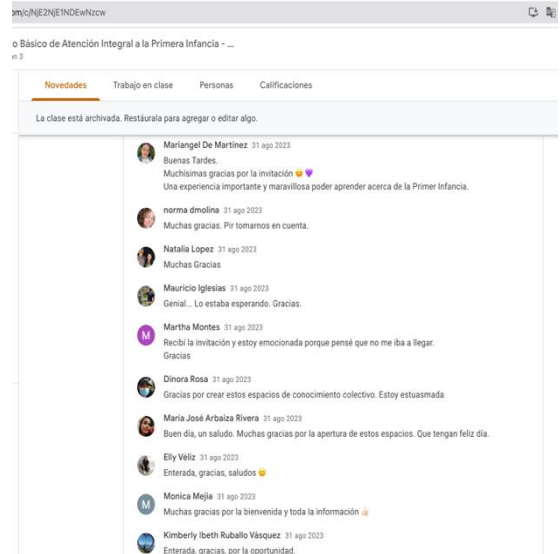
om/c/NjE2NjE1NDEwNzcw

o Básico de Atención Integral a la Primera Infancia - ...
n 3

Novedades Trabajo en clase Personas Calificaciones

La clase está archivada. Restáurala para agregar o editar algo.

Mariangel De Martinez 31 ago 2023
Buenas Tardes.
Muchisimas gracias por la invitación 😊💜
Una experiencia importante y maravillosa poder aprender acerca de la Primer Infancia.

norma dmolina 31 ago 2023
Muchas gracias. Pir tomarnos en cuenta.

Natalia Lopez 31 ago 2023
Muchas Gracias

Mauricio Iglesias 31 ago 2023
Genial... Lo estaba esperando. Gracias.

M
Martha Montes 31 ago 2023
Recibí la invitación y estoy emocionada porque pensé que no me iba a llegar.
Gracias

Dinora Rosa 31 ago 2023
Gracias por crear estos espacios de conocimiento colectivo. Estoy estuasmada

María José Arbaiza Rivera 31 ago 2023
Buen día, un saludo. Muchas gracias por la apertura de estos espacios. Que tengan feliz día.

Elly Véliz 31 ago 2023
Enterada, gracias, saludos 😊

M
Monica Mejia 31 ago 2023
Muchas gracias por la bienvenida y toda la información 👍

Kimberly Ibeth Ruballo Vásquez 31 ago 2023
Enterada, gracias, por la oportunidad.